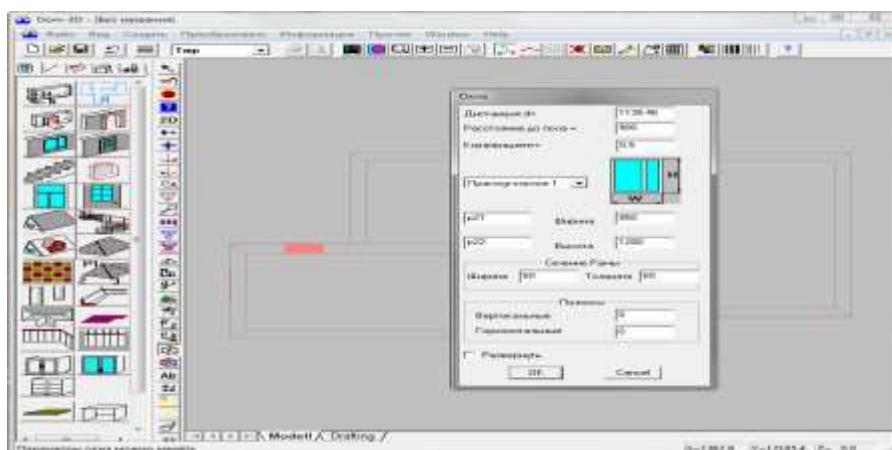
Dom-3D - [Без названия]

Файл Вид Создать Преобразовать Информация Прочее Window Help

Окно

Дистанция до [1135.46]

Расстояние до пола = [900]

Коэффициент [0.5]

Прямоугольное 1

W

H

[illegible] Ширина [900]

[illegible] Высота [1200]

Сечение Рамы

Ширина [50] Толщина [50]

Переплеты

Вертикальные [0]

Горизонтальные [0]

Развернуть

OK Cancel

Model1 / Drafting /

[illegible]